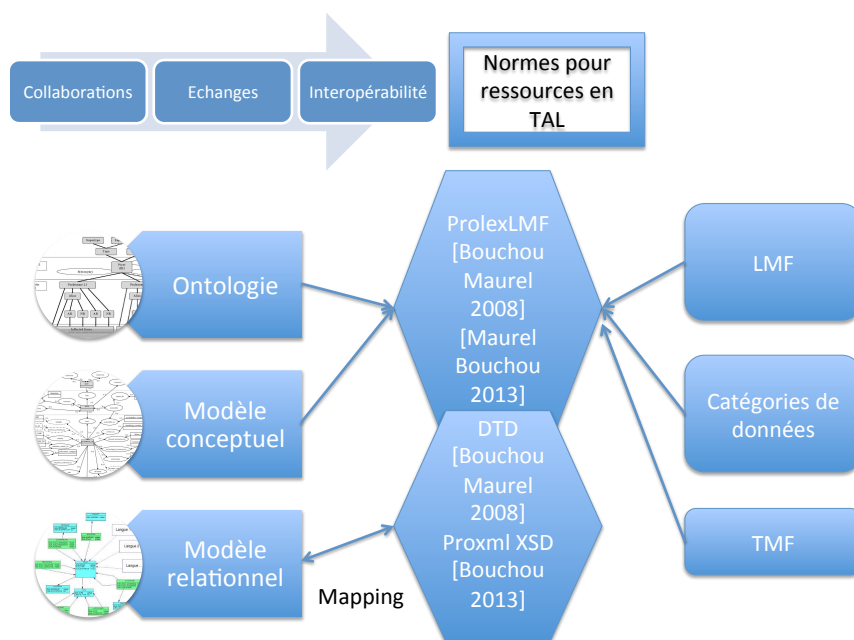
Collaborations

Echanges

Interopérabilité

Normes pour ressources en TAL

Ontologie

Modèle conceptuel

Modèle relationnel

ProlexLMF [Bouchou Maurel 2008] [Maurel Bouchou 2013]

DTD [Bouchou Maurel 2008] Proxml XSD [Bouchou 2013]

Mapping

LMF

Catégories de données

TMF